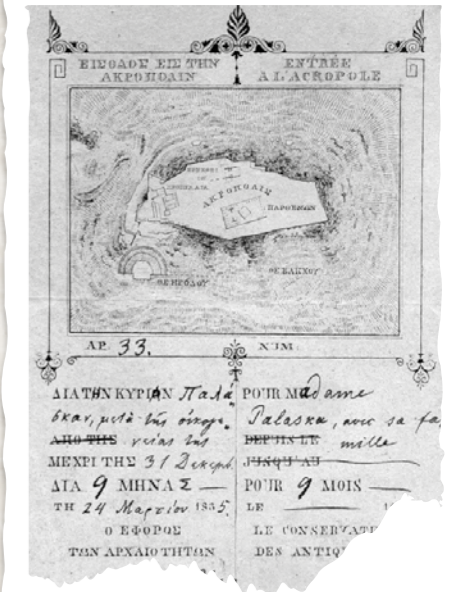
ΕΙΣΟΔΟΣ ΕΙΣ ΤΗΝ ΑΚΡΟΠΟΛΙΝ

ENTRÉE A L'ACROPOLE

ΑΚΡΟΠΟΛΙΣ

ΠΑΡΘΕΝΩΝ

ΘΕ ΒΑΚΧΟΥ

ΗΡΩΔΟΥ

ΑΡ. 33.

N°M.

ΔΙΑ ΤΗΝ ΚΥΡΙΑΝ Παλά σκαν, μετά της οικογ. ~~ΑΠΟ ΤΗΣ~~ ενείας της

ΜΕΧΡΙ ΤΗΣ 31 Δεκεμβ.

ΔΙΑ 9 ΜΗΝΑΣ

ΤΗ 24 Μαρτίου 1885.

Ο ΕΦΟΡΟΣ ΤΩΝ ΑΡΧΑΙΟΤΗΤΩΝ

POUR Madame Palaska, avec sa fa ~~DEPUIS LE~~ mille ~~JUSQU'AU~~

POUR 9 MOIS

LE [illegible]

LE CONSERVAT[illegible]

DES ANTIQ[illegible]